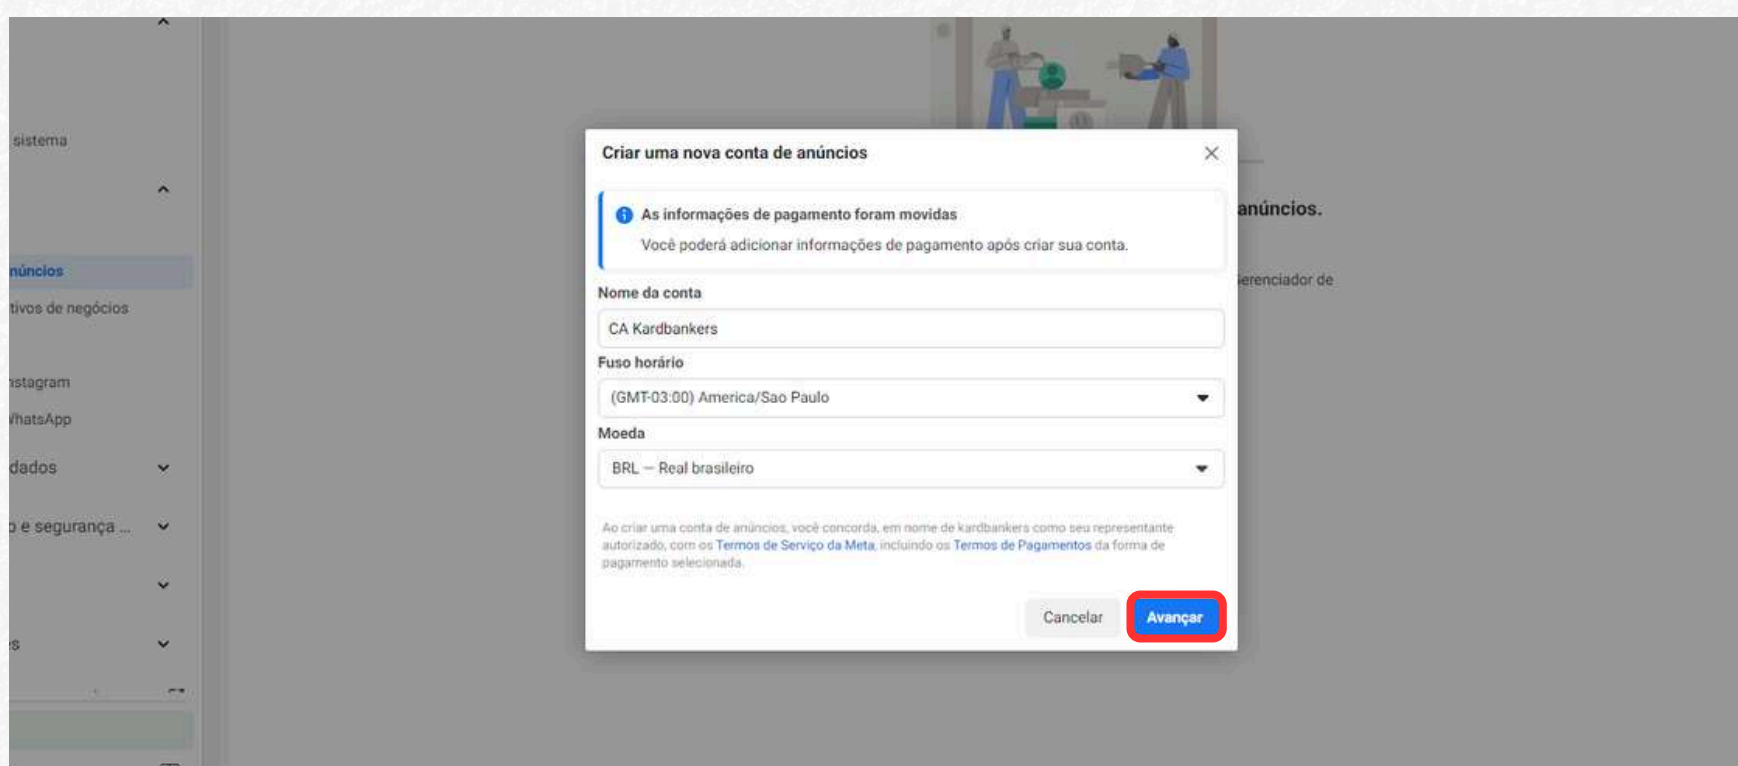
sistema

núncios

tivos de negócios

nstagram

VhatsApp

dados

e segurança ...

s

anúncios.

Gerenciador de

Criar uma nova conta de anúncios

As informações de pagamento foram movidas

Você poderá adicionar informações de pagamento após criar sua conta.

Nome da conta

CA Kardbankers

Fuso horário

(GMT-03:00) America/Sao Paulo

Moeda

BRL — Real brasileiro

Ao criar uma conta de anúncios, você concorda, em nome de kardbankers como seu representante autorizado, com os Termos de Serviço da Meta, incluindo os Termos de Pagamentos da forma de pagamento selecionada.

Cancelar

Avançar